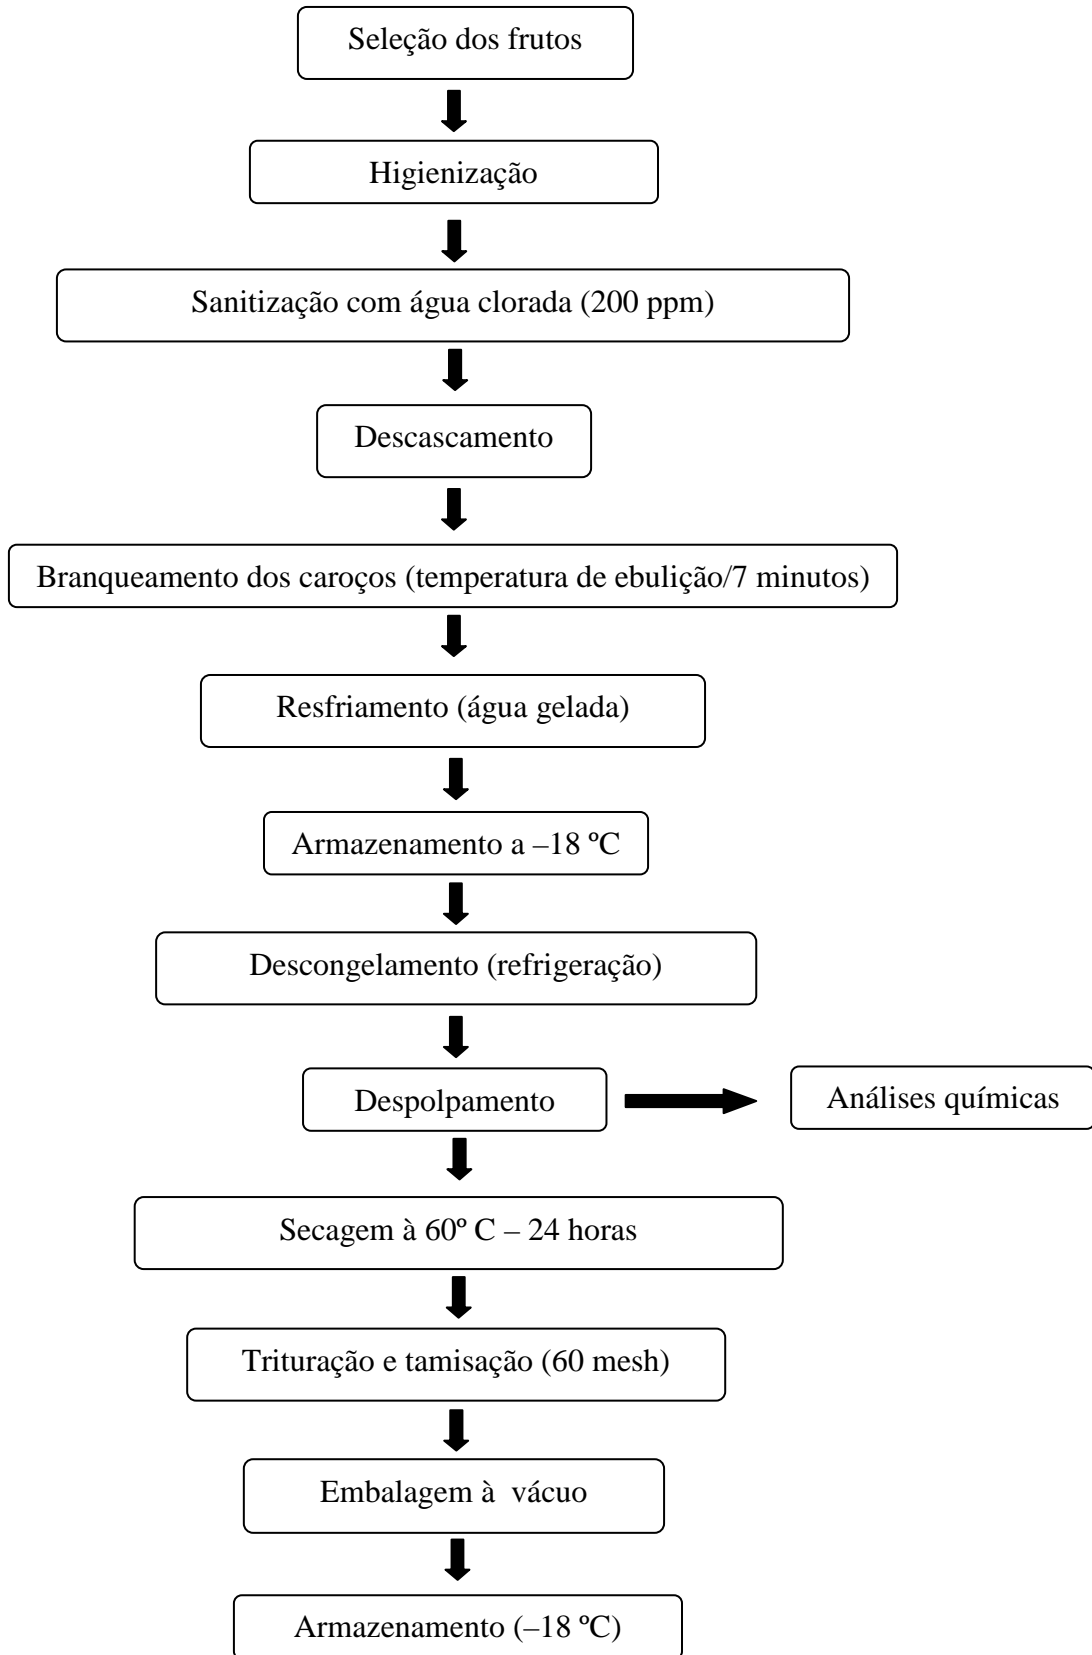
Seleção dos frutos

Higienização

Sanitização com água clorada (200 ppm)

Descascamento

Branqueamento dos caroços (temperatura de ebulição/7 minutos)

Resfriamento (água gelada)

Armazenamento a –18 ºC

Descongelamento (refrigeração)

Despolpamento

Análises químicas

Secagem à 60º C – 24 horas

Trituração e tamisação (60 mesh)

Embalagem à vácuo

Armazenamento (–18 ºC)